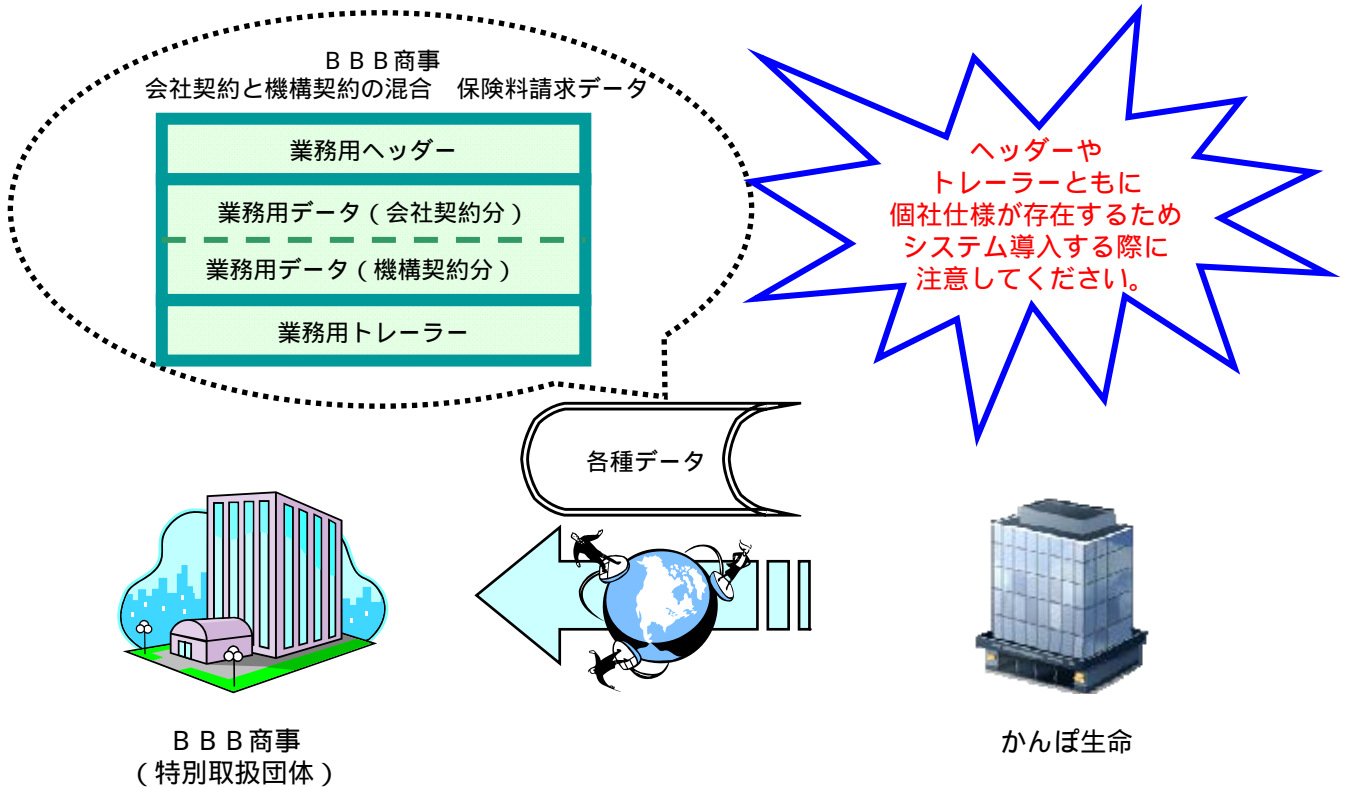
ＢＢＢ商事
会社契約と機構契約の混合　保険料請求データ

業務用ヘッダー

業務用データ（会社契約分）

業務用データ（機構契約分）

業務用トレーラー

ヘッダーや
トレーラーともに
個社仕様が存在するため
システム導入する際に
注意してください。

各種データ

ＢＢＢ商事
（特別取扱団体）

かんぽ生命